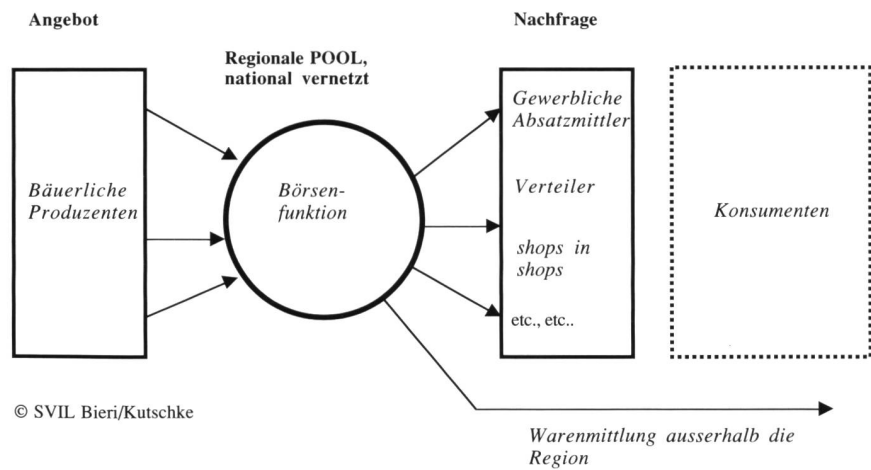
Angebot

Regionale POOL, national vernetzt

Nachfrage

Bäuerliche Produzenten

Börsenfunktion

Gewerbliche Absatzmittler

Verteiler

shops in shops

etc., etc..

Konsumenten

© SVIL Bieri/Kutschke

Warenmittlung ausserhalb die Region